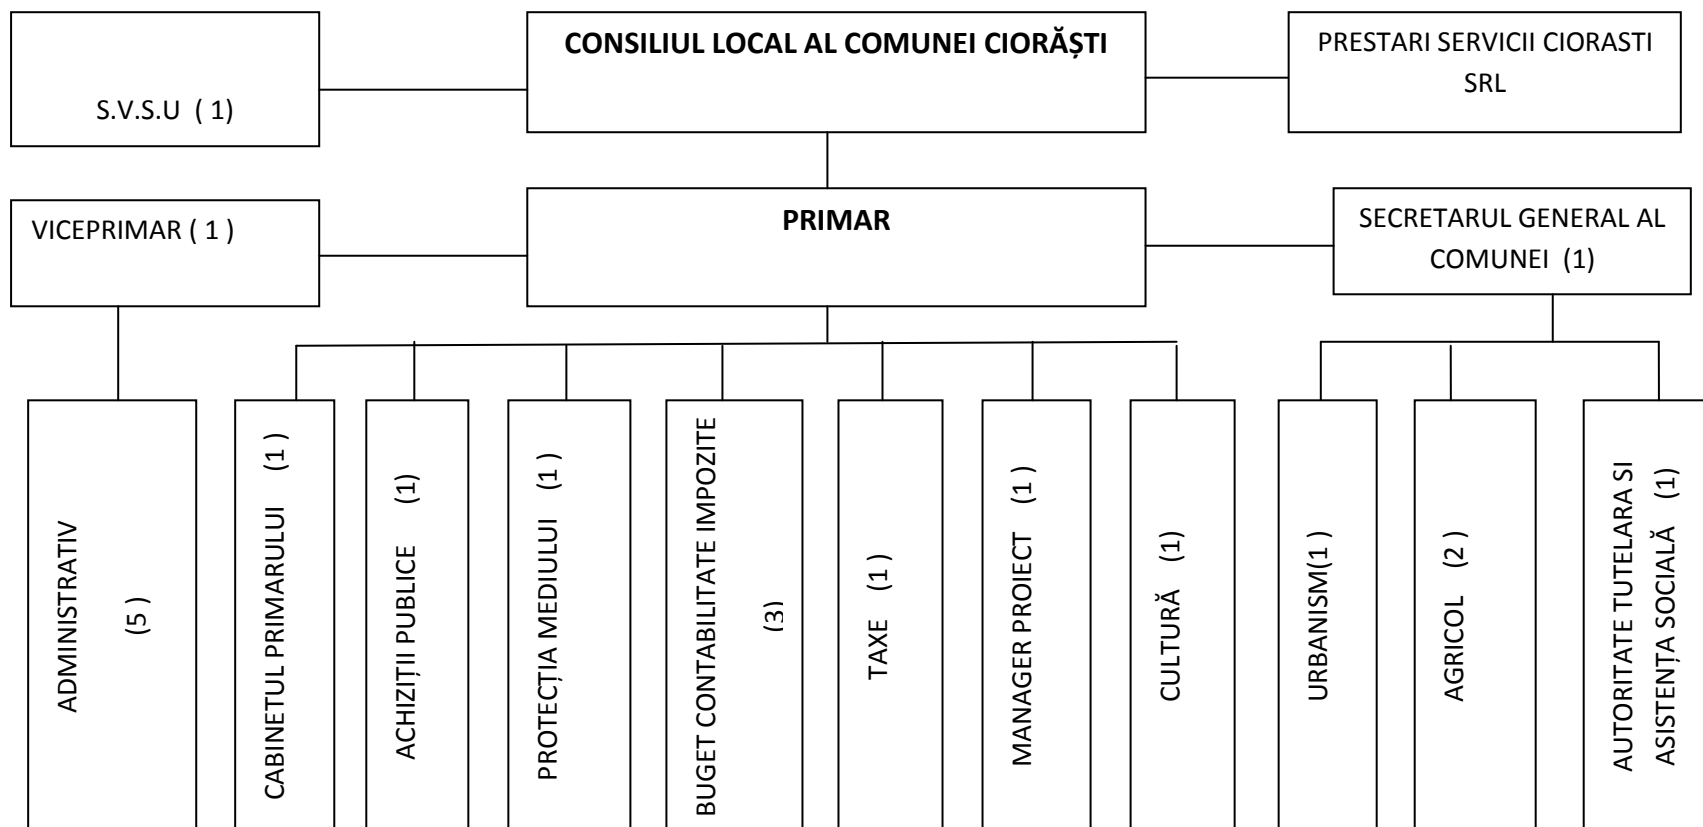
S.V.S.U ( 1)

CONSILIUL LOCAL AL COMUNEI CIORĂȘTI

PRESTARI SERVICII CIORASTI SRL

VICEPRIMAR ( 1 )

PRIMAR

SECRETARUL GENERAL AL COMUNEI (1)

ADMINISTRATIV (5)

CABINETUL PRIMARULUI ( 1 )

ACHIZIȚII PUBLICE (1)

PROTECȚIA MEDIULUI ( 1 )

BUGET CONTABILITATE IMPOZITE (3)

TAXE (1)

MANAGER PROIECT (1)

CULTURĂ (1)

URBANISM(1 )

AGRICOL ( 2 )

AUTORITATE TUTELARA SI ASISTENȚA SOCIALĂ (1)